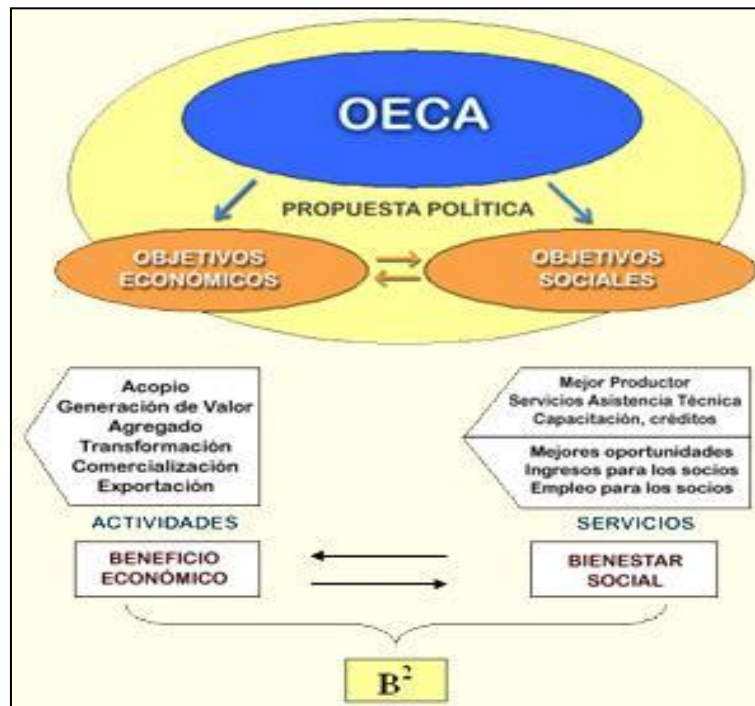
OECA

PROPUESTA POLÍTICA

OBJETIVOS ECONÓMICOS

OBJETIVOS SOCIALES

Acopio
Generación de Valor Agregado
Transformación
Comercialización
Exportación

ACTIVIDADES

Mejor Productor
Servicios Asistencia Técnica
Capacitación, créditos

Mejores oportunidades
Ingresos para los socios
Empleo para los socios

SERVICIOS

BENEFICIO ECONÓMICO

BIENESTAR SOCIAL

$B^2$